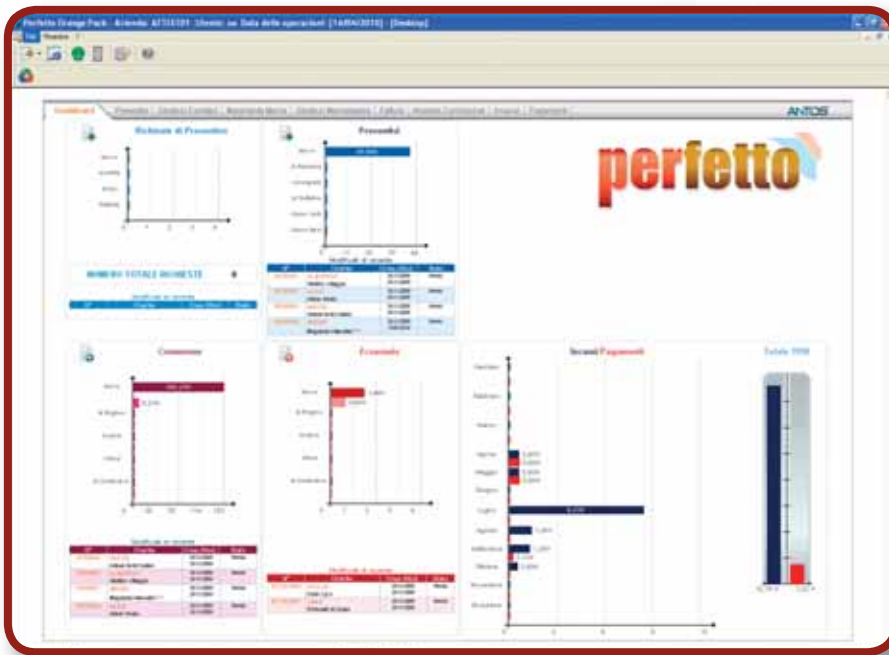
Perfetto Orange Pack - Azienda: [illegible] - Utente: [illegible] - Data delle operazioni: [14/04/2010] - [Desktop]

File Finestra ?

Dashboard | Preventivi | Gestione Contatti | Magazzino Merce | Gestione Movimenti | Fattura | Gestione Commesse | Incassi | Pagamenti

ANTOS

Richieste di Preventivo

NUMERO TOTALE RICHIESTE 0

Preventivi

Modificati di recente

perfetto

Commesse

Modificate di recente

Economia

Modificate di recente

Incassi/Pagamenti

Totale 2010